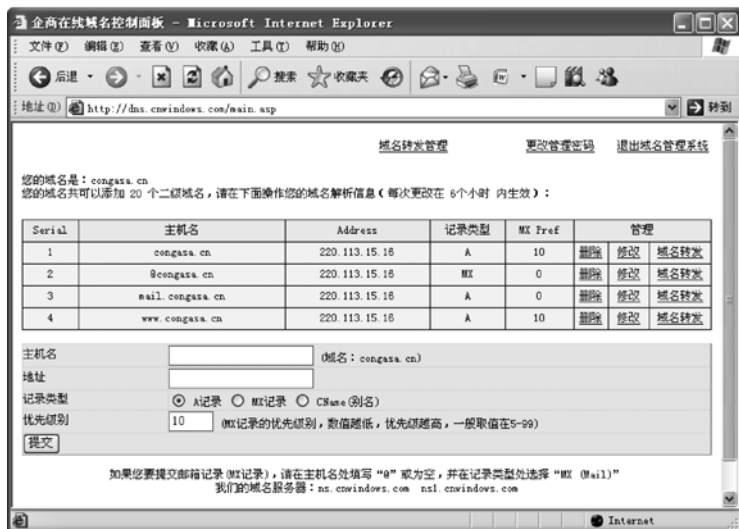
企商在线域名控制面板 - Microsoft Internet Explorer

文件(F) 编辑(E) 查看(V) 收藏(A) 工具(T) 帮助(H)

后退 · 搜索 收藏夹

地址(D) http://dns.cnwindows.com/main.asp 转到

域名转发管理 更改管理密码 退出域名管理系统

您的域名是：congasa.cn
您的域名共可以添加 20 个二级域名，请在下面操作您的域名解析信息（每次更改在 6个小时 内生效）：

| Serial | 主机名 | Address | 记录类型 | MX Pref | 管理 | | |
|---|---|---|---|---|---|---|---|
| 1 | congasa.cn | 220.113.15.16 | A | 10 | 删除 | 修改 | 域名转发 |
| 2 | @congasa.cn | 220.113.15.16 | MX | 0 | 删除 | 修改 | 域名转发 |
| 3 | mail.congasa.cn | 220.113.15.16 | A | 0 | 删除 | 修改 | 域名转发 |
| 4 | www.congasa.cn | 220.113.15.16 | A | 10 | 删除 | 修改 | 域名转发 |

主机名 (域名：congasa.cn)
地址
记录类型 A记录 MX记录 CName(别名)
优先级别 10 (MX记录的优先级别，数值越低，优先级越高，一般取值在5-99)
提交

如果您要提交邮箱记录(MX记录)，请在主机名处填写 "@" 或为空，并在记录类型处选择 "MX (Mail)"
我们的域名服务器：ns.cnwindows.com ns1.cnwindows.com

Internet